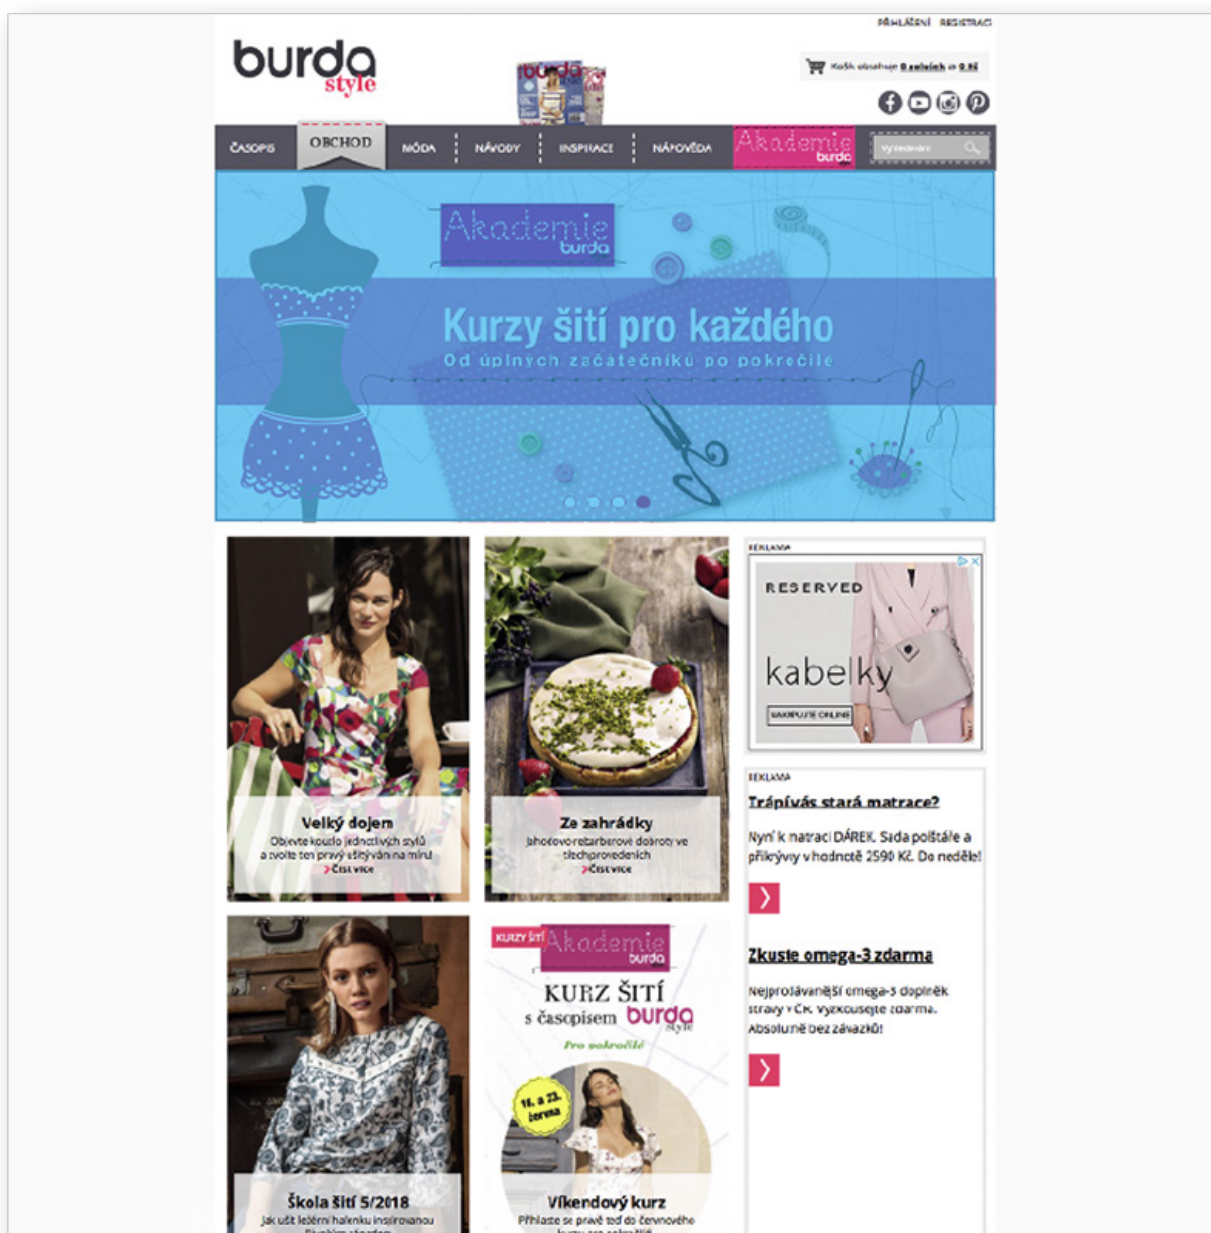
PŘIHLÁŠENÍ REGISTRACE

burda style

Košík obsahuje 0 položek za 0 Kč

ČASOPIS OBCHOD MÓDA NÁVODY INSPIRACE NÁPOVĚDA Akademie burda

Vyhledávání

Akademie burda

Kurzy šití pro každého

Od úplných začátečníků po pokročilé

Velký dojem
Objevte kouzlo jednotlivých stylů a zvolte ten pravý ušitý na míru!
Číst více

Ze zahrádky
Jahodovo-rebarborové dobroty ve třech provedeních
Číst více

REKLAMA

RESERVED
kabelky
NAKUPUJTE ONLINE

REKLAMA

Trápí vás stará matrace?

Nyní k matraci DÁREK. Sada polštáře a přikrývky v hodnotě 2590 Kč. Do neděle!

Zkuste omega-3 zdarma

Nejprodávanější omega-3 doplněk stravy v ČR. Vyzkoušejte zdarma. Absolutně bez závazků!

Škola šití 5/2018
Jak ušít ležérní halenku inspirovanou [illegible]

KURZY ŠITÍ Akademie burda
KURZ ŠITÍ s časopisem burda style
Pro pokročilé
16. a 23. června

Víkendový kurz
Přihlaste se právě teď do červnového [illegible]